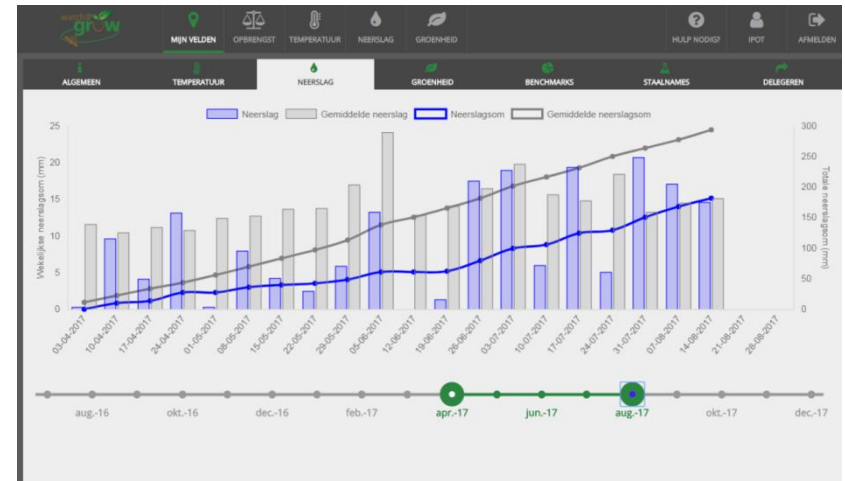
watch it grow

MIJN VELDEN OPBRENGST TEMPERATUUR NEERSLAG GROENHEID HULP NODIG? IPOT AFMELDEN

ALGEMEEN TEMPERATUUR NEERSLAG GROENHEID BENCHMARKS STAALNAMES DELEGEREN

Neerslag Gemiddelde neerslag Neerslagsom Gemiddelde neerslagsom

Wekelijkse neerslagsom (mm)
25
20
15
10
5
0

Totale neerslagsom (mm)
300
250
200
150
100
50
0

03-04-2017 10-04-2017 17-04-2017 24-04-2017 01-05-2017 08-05-2017 15-05-2017 22-05-2017 29-05-2017 05-06-2017 12-06-2017 19-06-2017 26-06-2017 03-07-2017 10-07-2017 17-07-2017 24-07-2017 31-07-2017 07-08-2017 14-08-2017 21-08-2017 28-08-2017

aug.-16 okt.-16 dec.-16 feb.-17 apr.-17 jun.-17 aug.-17 okt.-17 dec.-17